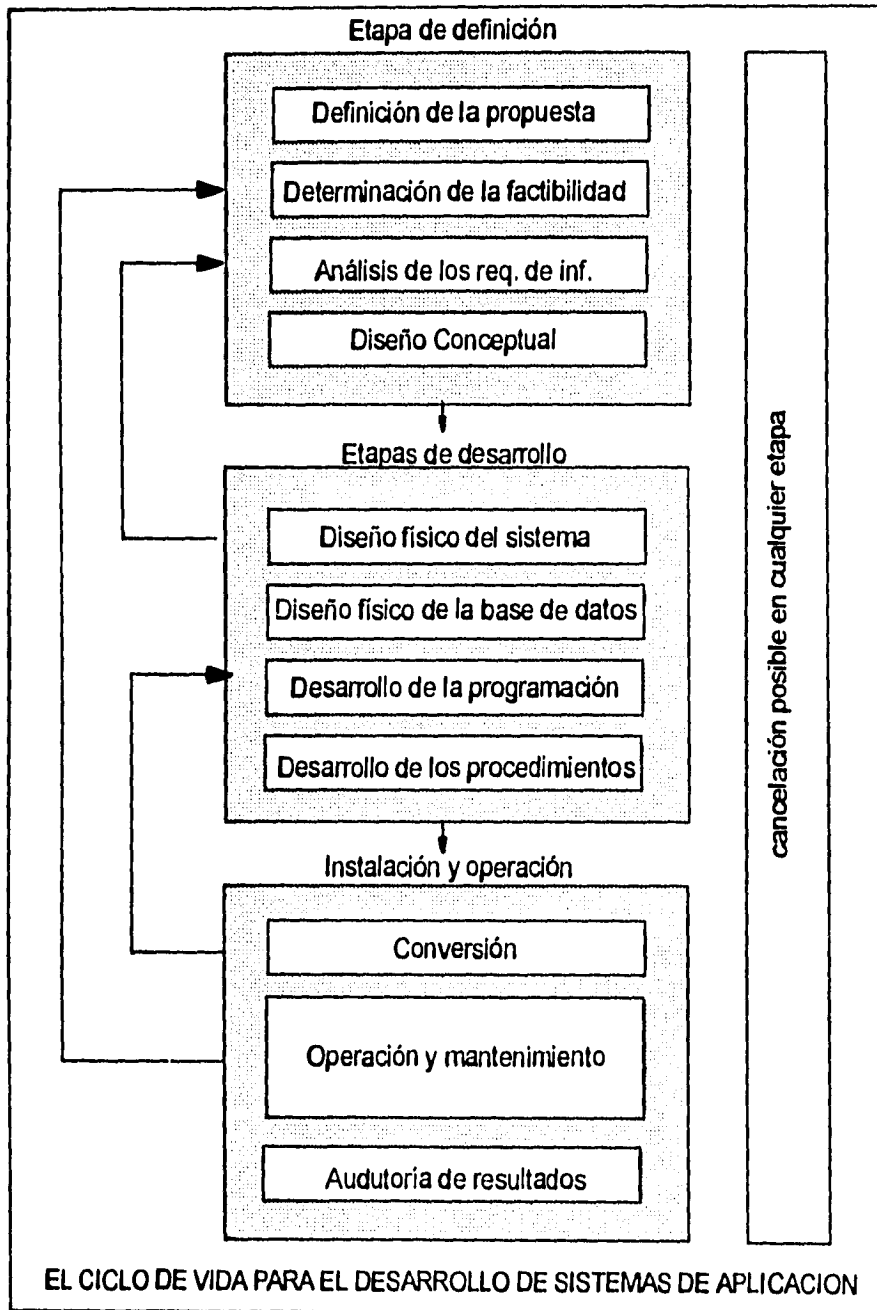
Etapa de definición

Definición de la propuesta

Determinación de la factibilidad

Análisis de los req. de inf.

Diseño Conceptual

Etapas de desarrollo

Diseño físico del sistema

Diseño físico de la base de datos

Desarrollo de la programación

Desarrollo de los procedimientos

Instalación y operación

Conversión

Operación y mantenimiento

Audutoría de resultados

cancelación posible en cualquier etapa

EL CICLO DE VIDA PARA EL DESARROLLO DE SISTEMAS DE APLICACION